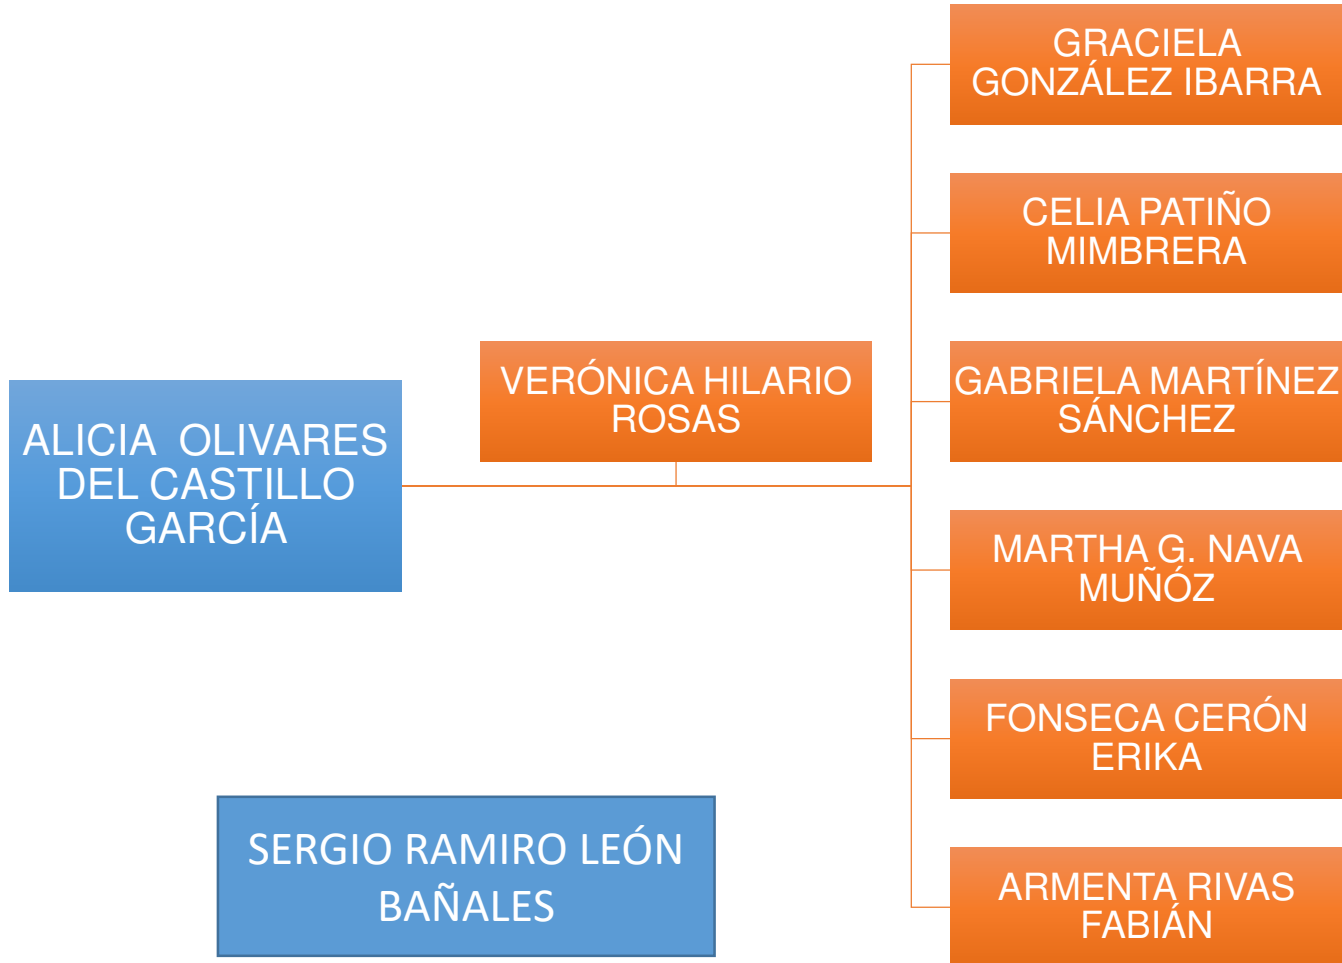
ALICIA OLIVARES DEL CASTILLO GARCÍA

VERÓNICA HILARIO ROSAS

GRACIELA GONZÁLEZ IBARRA

CELIA PATIÑO MIMBRERA

GABRIELA MARTÍNEZ SÁNCHEZ

MARTHA G. NAVA MUÑÓZ

FONSECA CERÓN ERIKA

ARMENTA RIVAS FABIÁN

SERGIO RAMIRO LEÓN BAÑALES